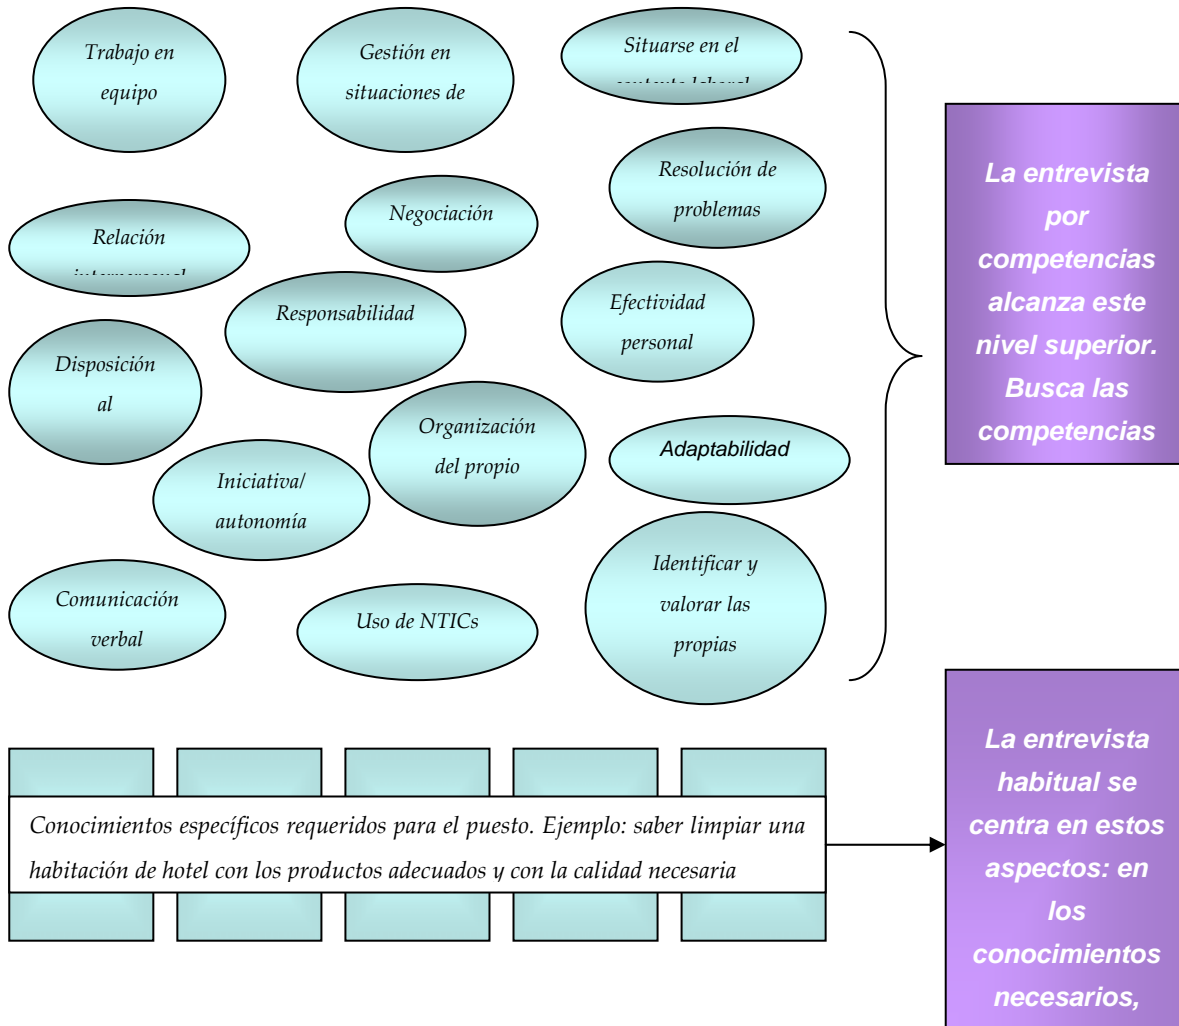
Trabajo en equipo

Gestión en situaciones de

Situarse en el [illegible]

Resolución de problemas

Negociación

Relación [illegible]

Responsabilidad

Efectividad personal

Disposición al

Organización del propio

Adaptabilidad

Iniciativa/ autonomía

Identificar y valorar las propias

Comunicación verbal

Uso de NTICs

La entrevista por competencias alcanza este nivel superior. Busca las competencias

Conocimientos específicos requeridos para el puesto. Ejemplo: saber limpiar una habitación de hotel con los productos adecuados y con la calidad necesaria

La entrevista habitual se centra en estos aspectos: en los conocimientos necesarios,